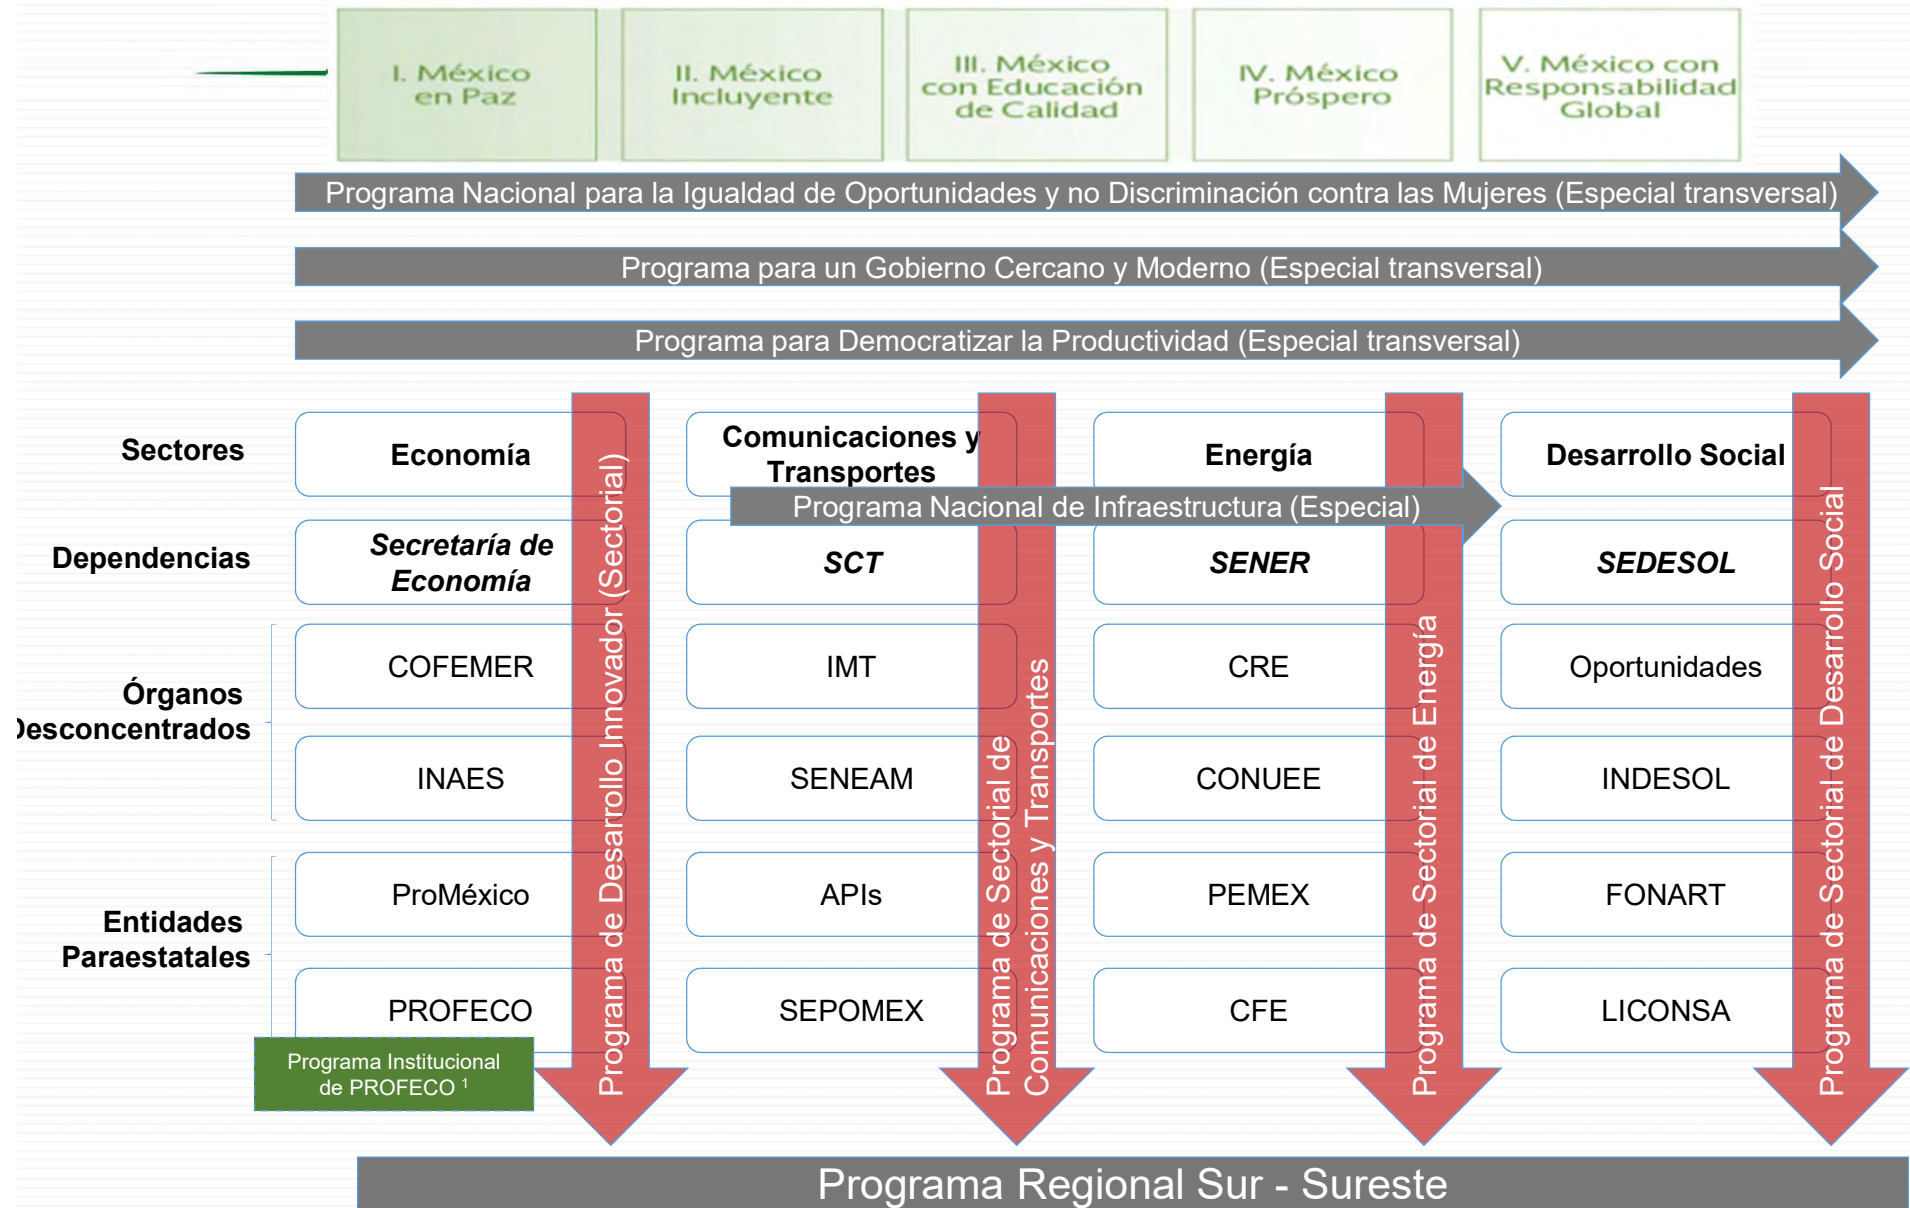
I. México en Paz

II. México Incluyente

III. México con Educación de Calidad

IV. México Próspero

V. México con Responsabilidad Global

Programa Nacional para la Igualdad de Oportunidades y no Discriminación contra las Mujeres (Especial transversal)

Programa para un Gobierno Cercano y Moderno (Especial transversal)

Programa para Democratizar la Productividad (Especial transversal)

Sectores

Economía

Comunicaciones y Transportes

Energía

Desarrollo Social

Programa Nacional de Infraestructura (Especial)

Dependencias

Secretaría de Economía

SCT

SENER

SEDESOL

Órganos )esconcentrados

COFEMER

IMT

CRE

Oportunidades

INAES

SENEAM

CONUEE

INDESOL

Entidades Paraestatales

ProMéxico

APIs

PEMEX

FONART

PROFECO

SEPOMEX

CFE

LICONSA

Programa Institucional de PROFECO $^1$

Programa de Desarrollo Innovador (Sectorial)

Programa de Sectorial de Comunicaciones y Transportes

Programa de Sectorial de Energía

Programa de Sectorial de Desarrollo Social

Programa Regional Sur - Sureste